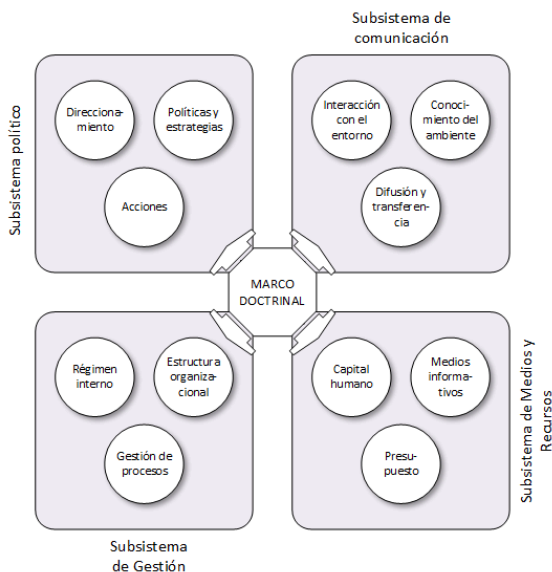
Subsistema de comunicación

Subsistema político

Direccionamiento

Políticas y estrategias

Acciones

Interacción con el entorno

Conocimiento del ambiente

Difusión y transferencia

MARCO DOCTRINAL

Régimen interno

Estructura organizacional

Gestión de procesos

Capital humano

Medios informativos

Presupuesto

Subsistema de Medios y Recursos

Subsistema de Gestión